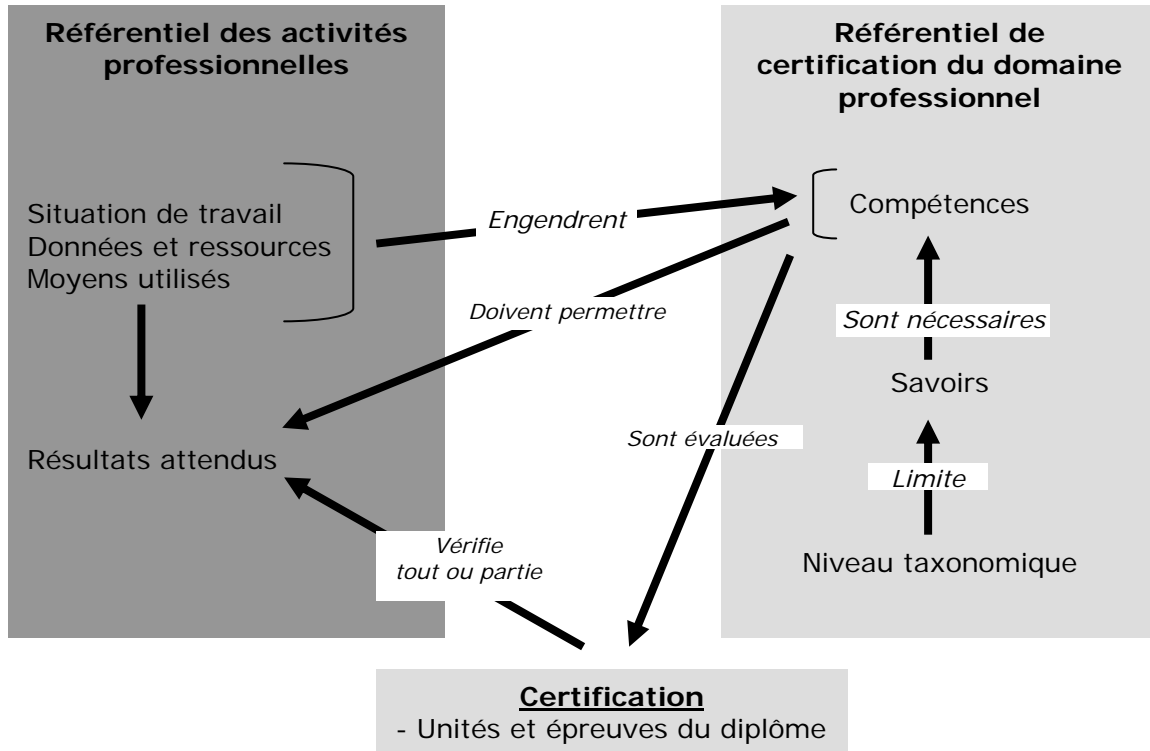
Référentiel des activités professionnelles

Situation de travail
Données et ressources
Moyens utilisés

Résultats attendus

Référentiel de certification du domaine professionnel

Compétences

Sont nécessaires

Savoirs

Limite

Niveau taxonomique

Engendrent

Doivent permettre

Sont évaluées

Vérifie tout ou partie

Certification
- Unités et épreuves du diplôme